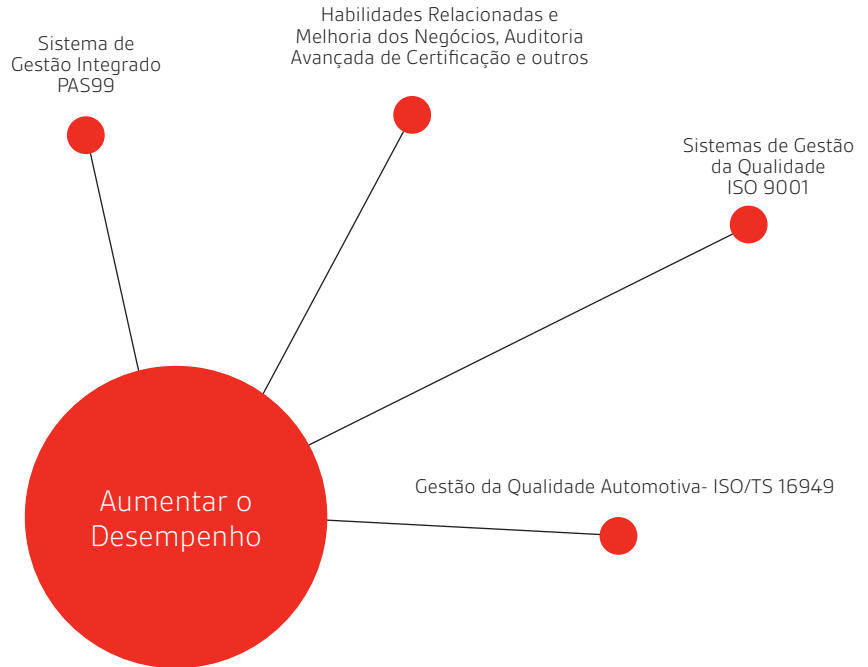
Sistema de Gestão Integrado PAS99

Habilidades Relacionadas e Melhoria dos Negócios, Auditoria Avançada de Certificação e outros

Sistemas de Gestão da Qualidade ISO 9001

Gestão da Qualidade Automotiva- ISO/TS 16949

Aumentar o Desempenho